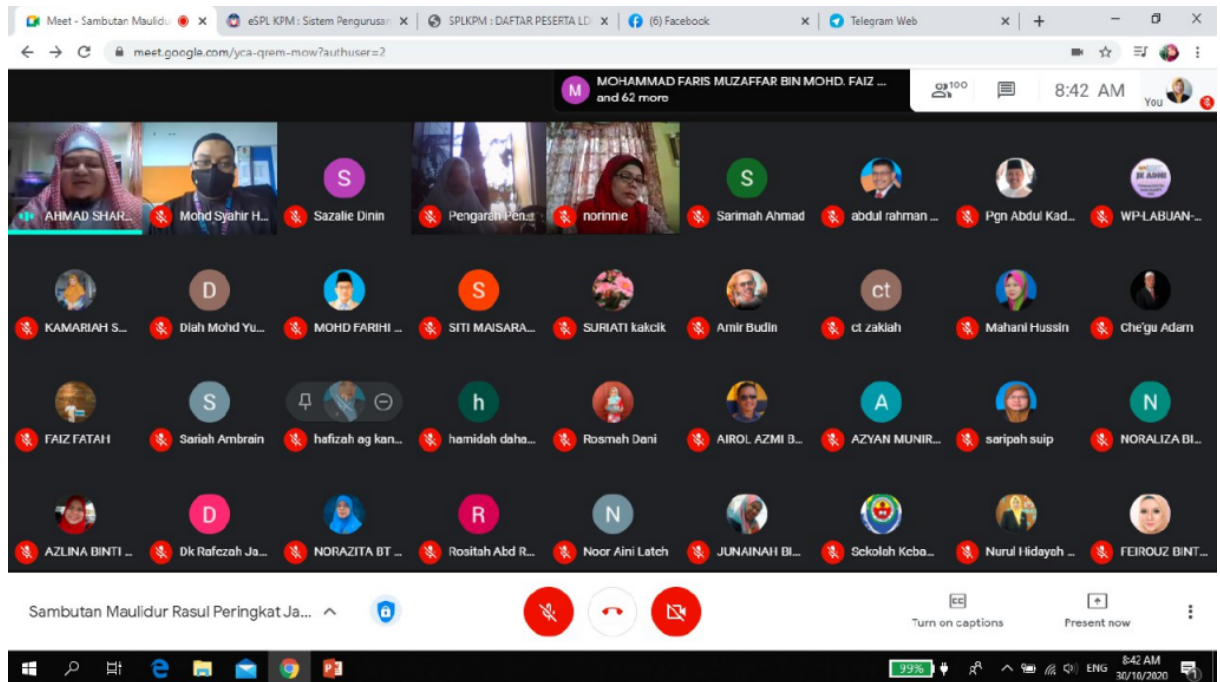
Meet - Sambutan Maulidu
eSPL KPM : Sistem Pengurusan
SPLKPM : DAFTAR PESERTA LD
(6) Facebook
Telegram Web
meet.google.com/yca-qrem-mow?authuser=2

MOHAMMAD FARIS MUZAFFAR BIN MOHD. FAIZ ... and 62 more
100
8:42 AM
You

AHMAD SHAR...
Mohd Syahir H...
S
Sazalie Dinin
Pengarah Pen...
norinnie
S
Sarimah Ahmad
abdul rahman ...
Pgn Abdul Kad...
WP-LABUAN-...

KAMARIAH S...
D
Diah Mohd Yu...
MOHD FARIHI ...
S
SITI MAISARA...
SURIATI kakcik
Amir Budin
ct
ct zakiah
Mahani Hussin
Che'gu Adam

FAIZ FATAH
S
Sariah Ambrain
hafizah ag kan...
h
hamidah daha...
Rosmah Dani
AIROL AZMI B...
A
AZYAN MUNIR...
saripah suip
N
NORALIZA BI...

AZLINA BINTI ...
D
Dk Rafezah Ja...
NORAZITA BT ...
R
Rositah Abd R...
N
Noor Aini Latch
JUNAINAH BI...
Sekolah Keba...
Nurul Hidayah ...
FEIROUZ BINT...

Sambutan Maulidur Rasul Peringkat Ja...
CC
Turn on captions
Present now

99%
ENG
8:42 AM
30/10/2020